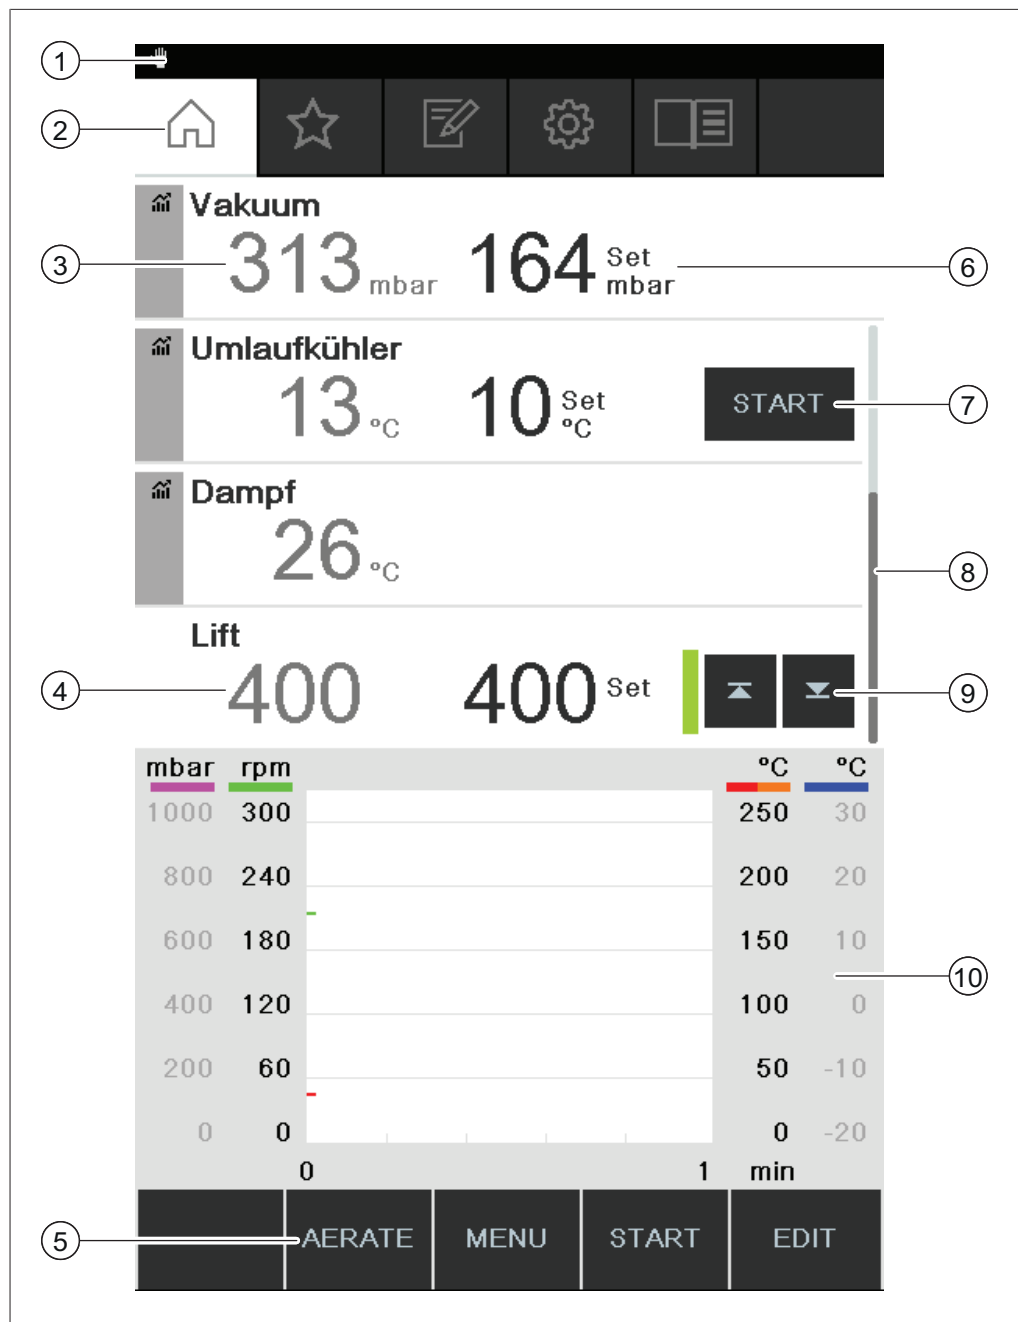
1
2
Vakuum
3 313 mbar 164 Set mbar 6
Umlaufkühler
13 °C 10 Set °C START 7
Dampf
26 °C 8
Lift
4 400 400 Set 9

| mbar | rpm | | °C | °C |
|---|---|---|---|---|
| 1000 | 300 | | 250 | 30 |
| 800 | 240 | | 200 | 20 |
| 600 | 180 | | 150 | 10 |
| 400 | 120 | | 100 | 0 |
| 200 | 60 | | 50 | -10 |
| 0 | 0 | | 0 | -20 |

0 1 min
10
5 AERATE MENU START EDIT